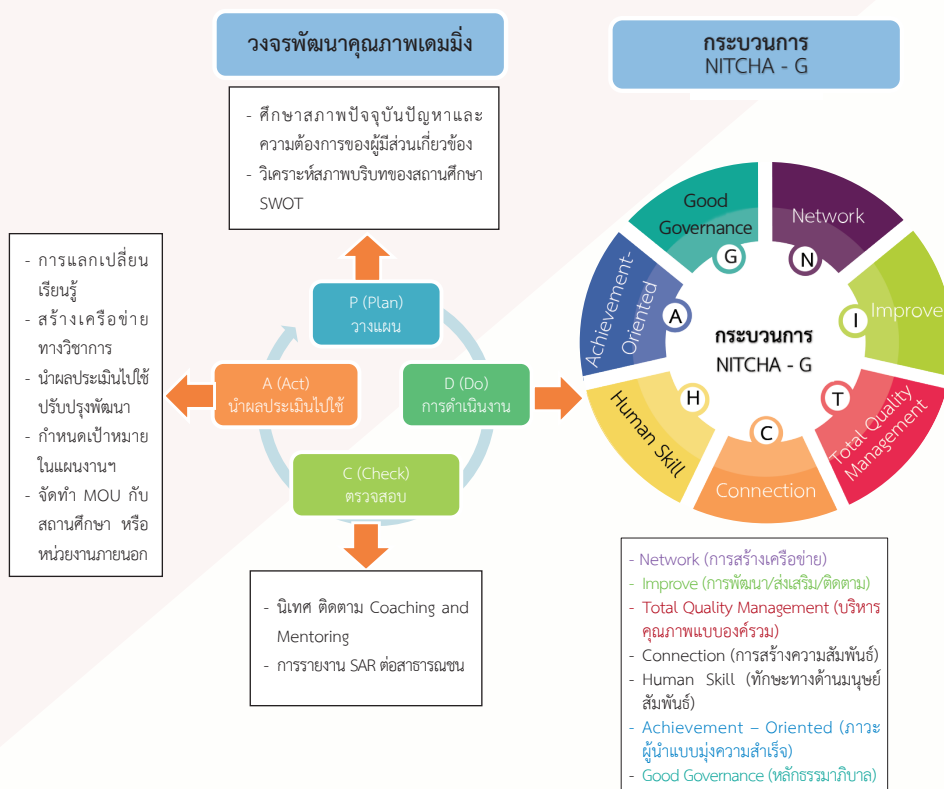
วงจรพัฒนาคุณภาพเดมมิ่ง

- ศึกษาสภาพปัจจุบันปัญหาและความต้องการของผู้มีส่วนเกี่ยวข้อง
- วิเคราะห์สภาพบริบทของสถานศึกษา SWOT

- การแลกเปลี่ยนเรียนรู้
- สร้างเครือข่ายทางวิชาการ
- นำผลประเมินไปใช้ปรับปรุงพัฒนา
- กำหนดเป้าหมายในแผนงานฯ
- จัดทำ MOU กับสถานศึกษา หรือหน่วยงานภายนอก

P (Plan)
วางแผน

A (Act)
นำผลประเมินไปใช้

D (Do)
การดำเนินงาน

C (Check)
ตรวจสอบ

- นิเทศ ติดตาม Coaching and Mentoring
- การรายงาน SAR ต่อสาธารณชน

กระบวนการ
NITCHA - G

Good Governance
G
Network
N
Improve
I
Total Quality Management
T
Connection
C
Human Skill
H
Achievement-Oriented
A

กระบวนการ
NITCHA - G

- Network (การสร้างเครือข่าย)
- Improve (การพัฒนา/ส่งเสริม/ติดตาม)
- Total Quality Management (บริหารคุณภาพแบบองค์รวม)
- Connection (การสร้างความสัมพันธ์)
- Human Skill (ทักษะทางด้านมนุษย์สัมพันธ์)
- Achievement – Oriented (ภาวะผู้นำแบบมุ่งความสำเร็จ)
- Good Governance (หลักธรรมาภิบาล)